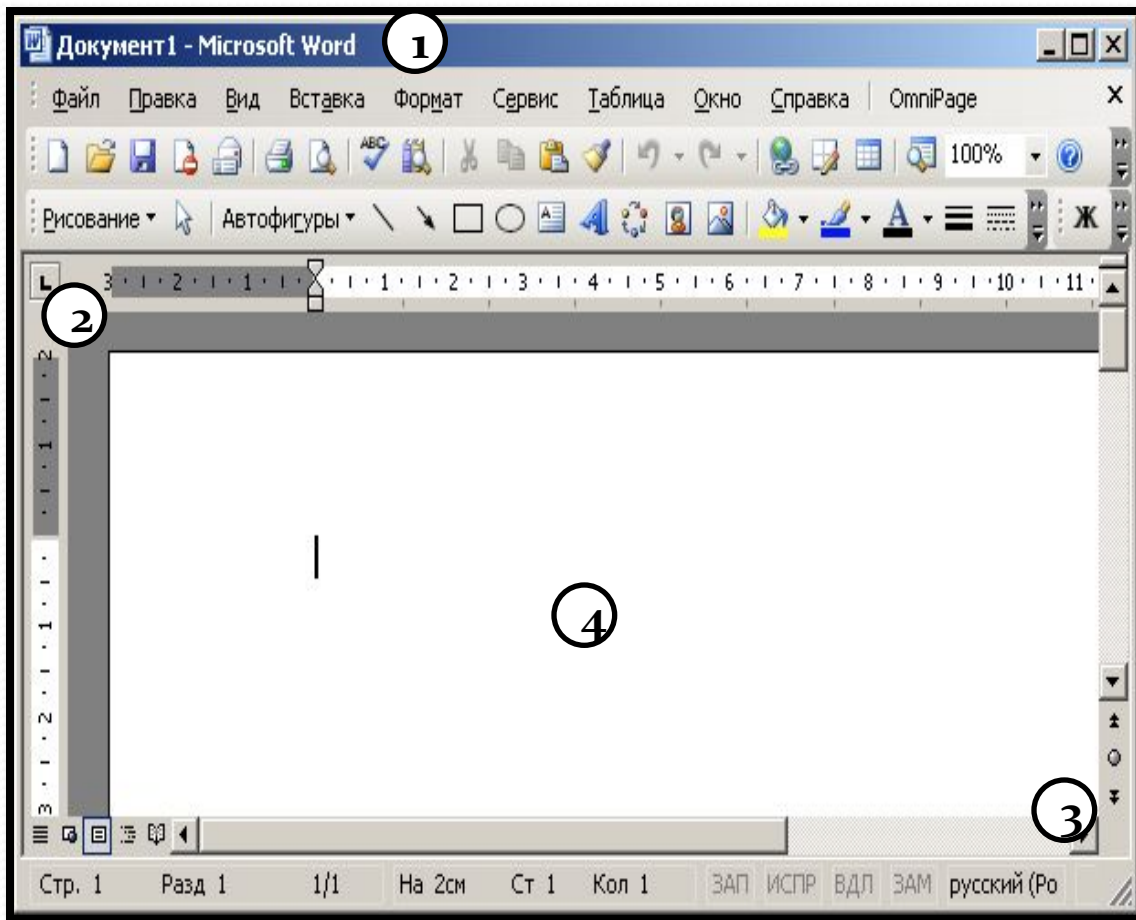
Документ1 - Microsoft Word
1
Файл Правка Вид Вставка Формат Сервис Таблица Окно Справка OmniPage
100%
Рисование ▾ Автофигуры ▾
Ж
3 · 2 · 1 · 1 · 2 · 3 · 4 · 5 · 6 · 7 · 8 · 9 · 10 · 11
2
2 · 1 · 1 · 2 · 3
4
3
Стр. 1 Разд 1 1/1 На 2см Ст 1 Кол 1 ЗАП ИСПР ВДЛ ЗАМ русский (Ро